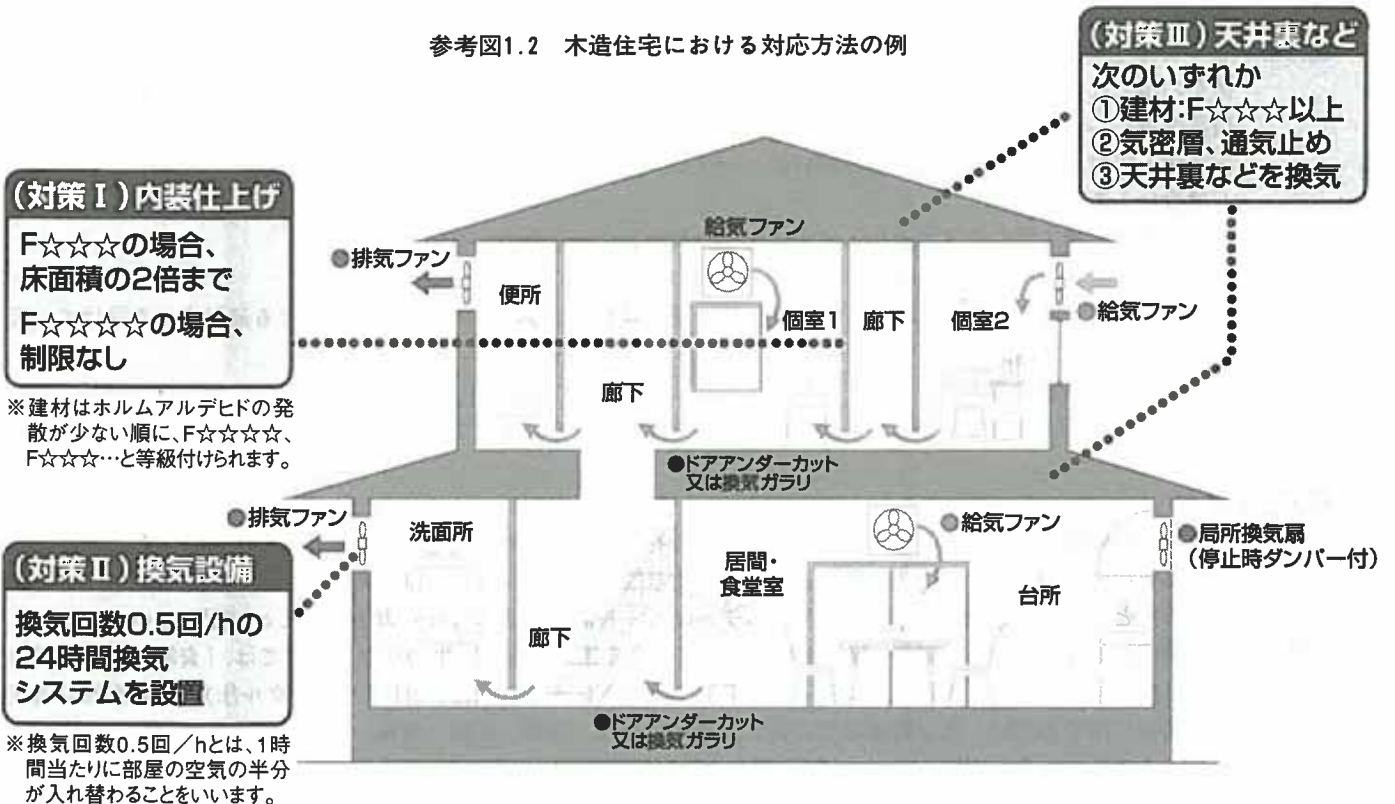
参考図1.2　木造住宅における対応方法の例

（対策Ⅲ）天井裏など
次のいずれか
①建材:F☆☆☆以上
②気密層、通気止め
③天井裏などを換気

（対策Ⅰ）内装仕上げ
F☆☆☆の場合、床面積の2倍まで
F☆☆☆☆の場合、制限なし

※建材はホルムアルデヒドの発散が少ない順に、F☆☆☆☆、F☆☆☆…と等級付けられます。

給気ファン
排気ファン
便所
個室1
廊下
個室2
給気ファン
廊下
●ドアアンダーカット又は換気ガラリ

排気ファン
洗面所
給気ファン
局所換気扇（停止時ダンパー付）
居間・食堂室
台所
廊下
●ドアアンダーカット又は換気ガラリ

（対策Ⅱ）換気設備
換気回数0.5回/hの24時間換気システムを設置

※換気回数0.5回／hとは、1時間当たりに部屋の空気の半分が入れ替わることをいいます。